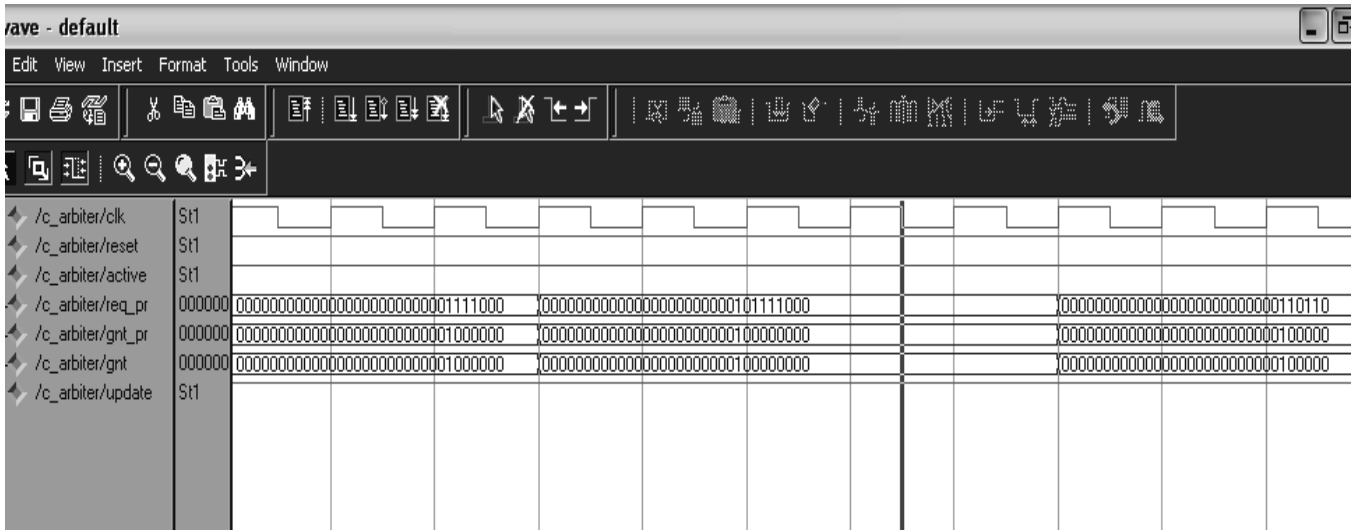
vave - default

Edit View Insert Format Tools Window

/c_arbiter/clk St1
/c_arbiter/reset St1
/c_arbiter/active St1
/c_arbiter/req_pr 000000 00000000000000000000000001111000 00000000000000000000000001011111000 00000000000000000000000000110110
/c_arbiter/gnt_pr 000000 00000000000000000000000001000000 0000000000000000000000000100000000 00000000000000000000000000100000
/c_arbiter/gnt 000000 00000000000000000000000001000000 0000000000000000000000000100000000 00000000000000000000000000100000
/c_arbiter/update St1